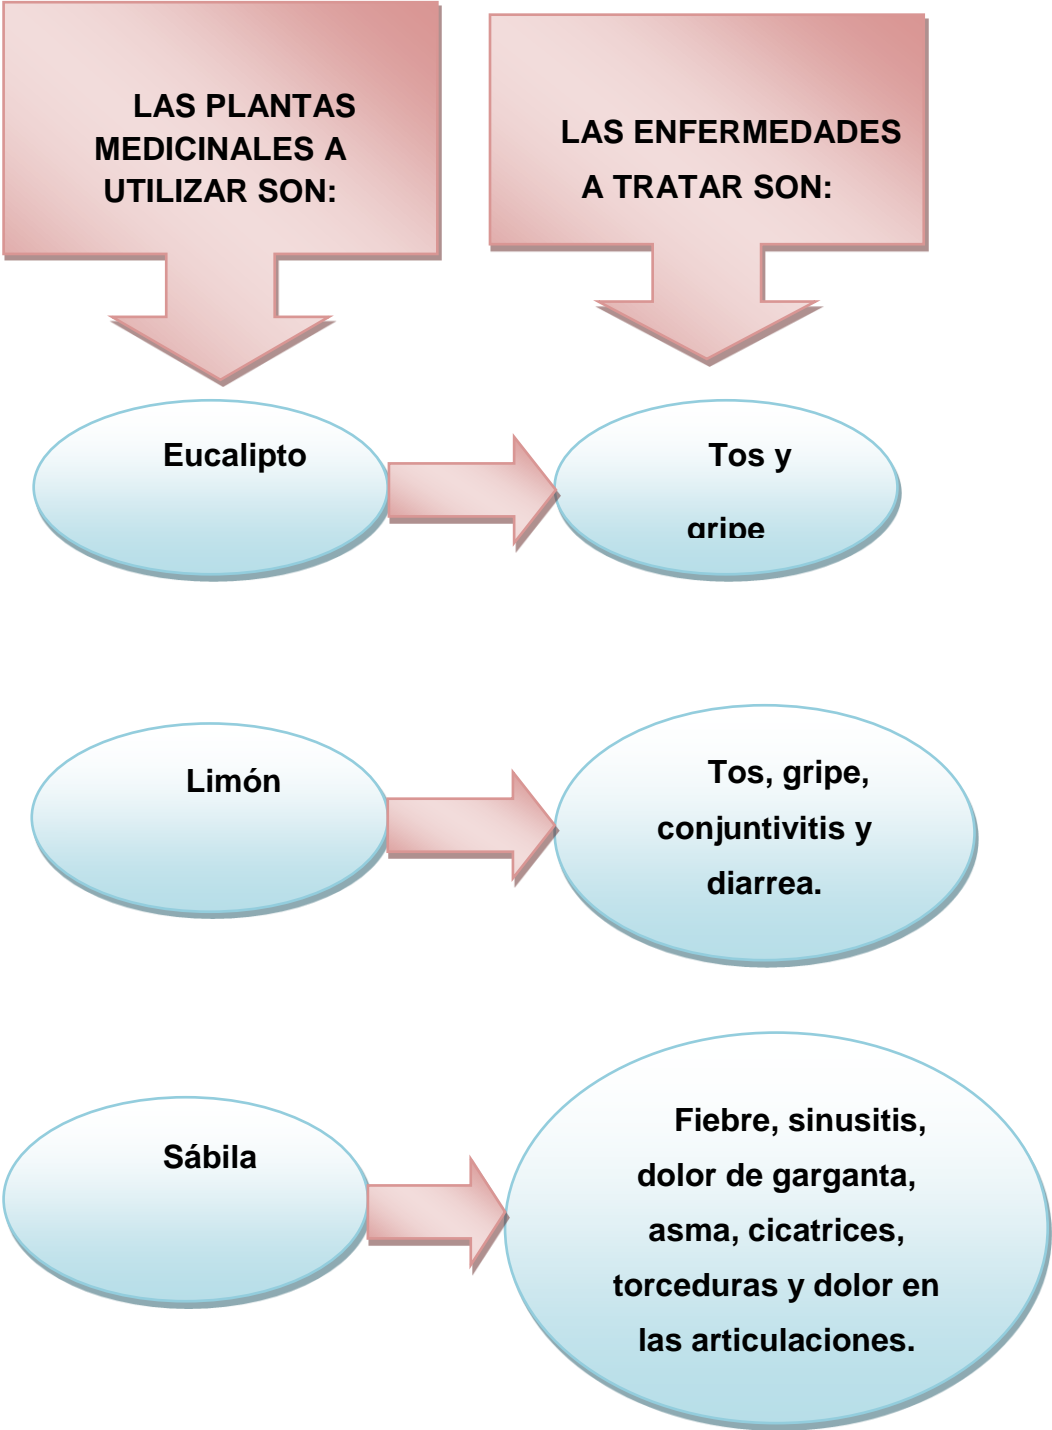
LAS PLANTAS MEDICINALES A UTILIZAR SON:

LAS ENFERMEDADES A TRATAR SON:

Eucalipto

Tos y gripe

Limón

Tos, gripe, conjuntivitis y diarrea.

Sábila

Fiebre, sinusitis, dolor de garganta, asma, cicatrices, torceduras y dolor en las articulaciones.